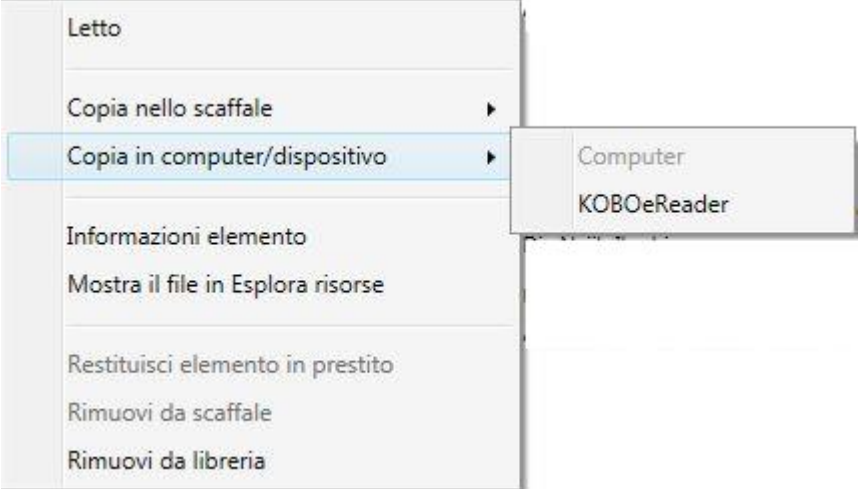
Letto

Copia nello scaffale
Copia in computer/dispositivo

Computer
KOBOeReader

Informazioni elemento
Mostra il file in Esplora risorse

Restituisci elemento in prestito
Rimuovi da scaffale
Rimuovi da libreria